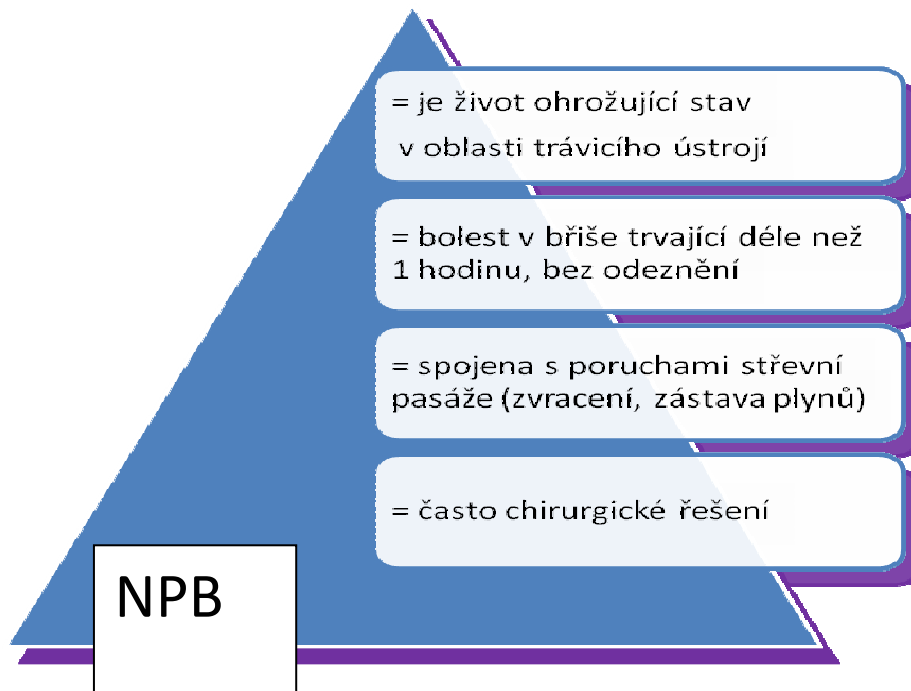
= je život ohrožující stav v oblasti trávicího ústrojí

= bolest v břiše trvající déle než 1 hodinu, bez odeznění

= spojena s poruchami střevní pasáže (zvracení, zástava plynů)

= často chirurgické řešení

NPB